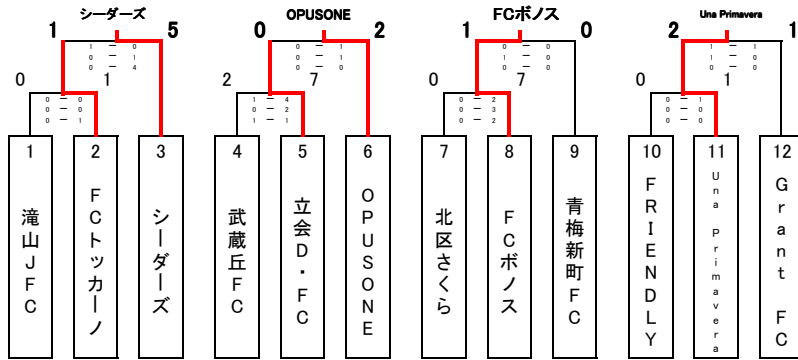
シーダーズ

1 5

1 - 0
0 - 1
0 - 4

0 1

0 - 0
0 - 0
0 - 1

1
滝山JFC

2
FCトッカーノ

3
シーダーズ

OPUSONE

0 2

0 - 1
0 - 1
0 - 0

2 7

1 - 4
0 - 2
1 - 1

4
武蔵丘FC

5
立会D・FC

6
OPUSONE

FCボノス

1 0

1 - 0
0 - 0
0 - 0

0 7

0 - 2
0 - 3
0 - 2

7
北区さくら

8
FCボノス

9
青梅新町FC

Una Primavera

2 1

1 - 1
1 - 0
0 - 0

0 1

0 - 1
0 - 0
0 - 0

10
FRIENDLY

11
Una Primavera

12
Grant FC